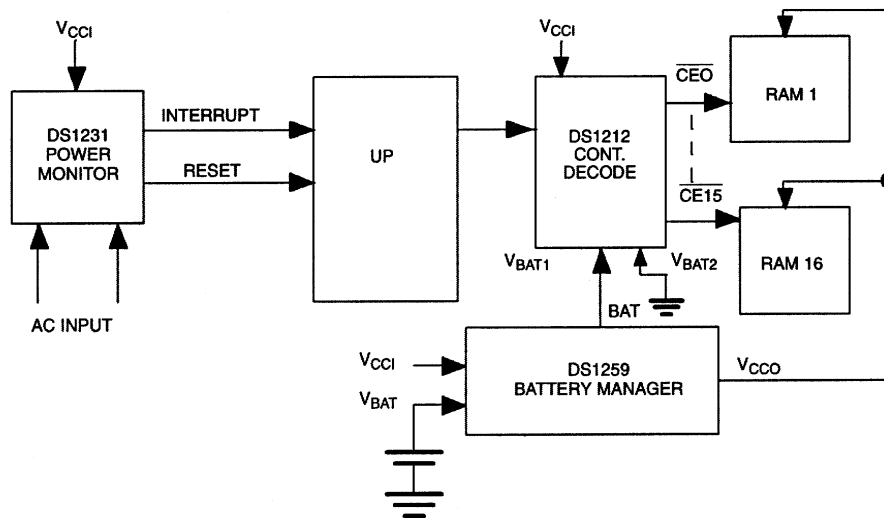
$V_{CCI}$

DS1231 POWER MONITOR

AC INPUT

INTERRUPT

RESET

UP

$V_{CCI}$

DS1212 CONT. DECODE

$\overline{CEO}$

$\overline{CE15}$

RAM 1

RAM 16

$V_{BAT1}$

$V_{BAT2}$

BAT

$V_{CCI}$

$V_{BAT}$

DS1259 BATTERY MANAGER

$V_{CCO}$